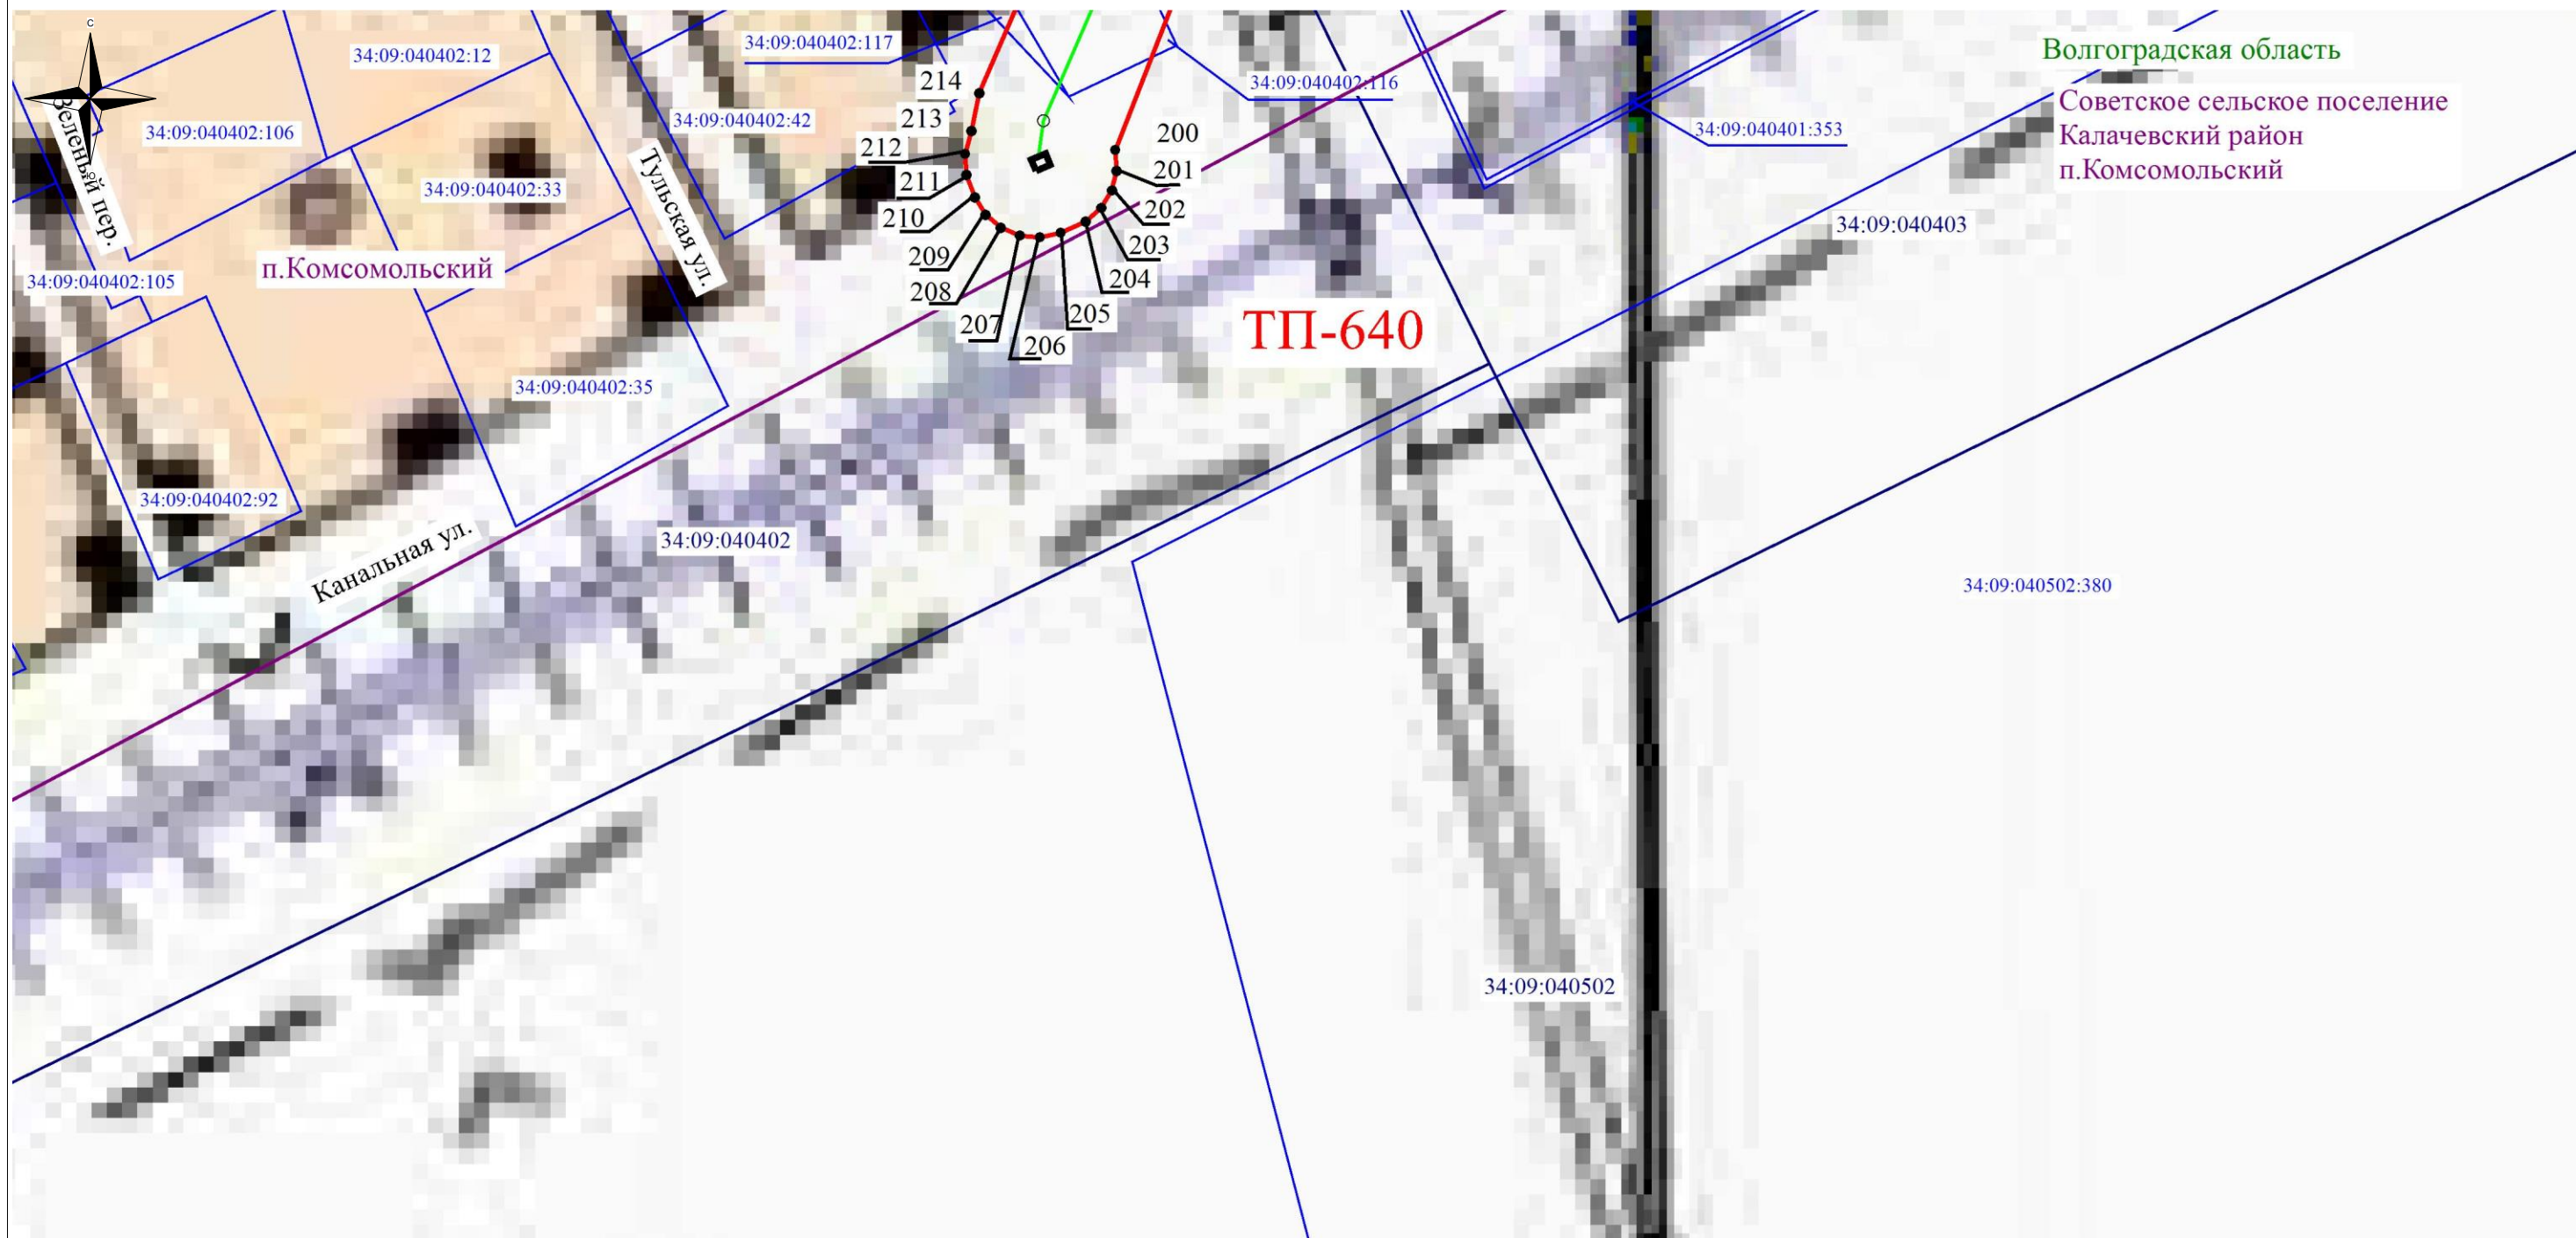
С

34:09:040402:12

34:09:040402:117

Волгоградская область

34:09:040402:116

Советское сельское поселение
Калачевский район
п.Комсомольский

Зеленый пер.

34:09:040402:106

34:09:040402:42

214

213

212

211

210

209

208

207

206

205

204

203

202

201

200

34:09:040401:353

34:09:040402:33

Тульская ул.

п.Комсомольский

34:09:040402:105

34:09:040403

ТП-640

34:09:040402:35

34:09:040402:92

Канальная ул.

34:09:040402

34:09:040502:380

34:09:040502